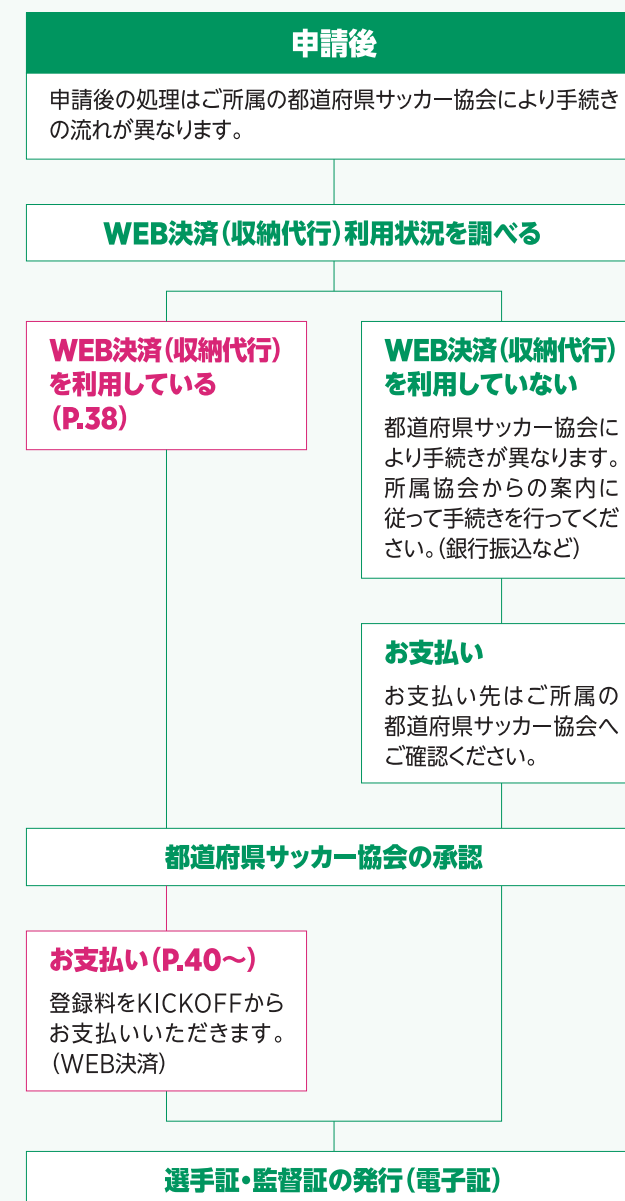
申請後

申請後の処理はご所属の都道府県サッカー協会により手続きの流れが異なります。

WEB決済（収納代行）利用状況を調べる

WEB決済（収納代行）を利用している（P.38）

WEB決済（収納代行）を利用していない

都道府県サッカー協会により手続きが異なります。所属協会からの案内に従って手続きを行ってください。（銀行振込など）

お支払い

お支払い先はご所属の都道府県サッカー協会へご確認ください。

都道府県サッカー協会の承認

お支払い（P.40～）

登録料をKICKOFFからお支払いいただきます。（WEB決済）

選手証・監督証の発行（電子証）